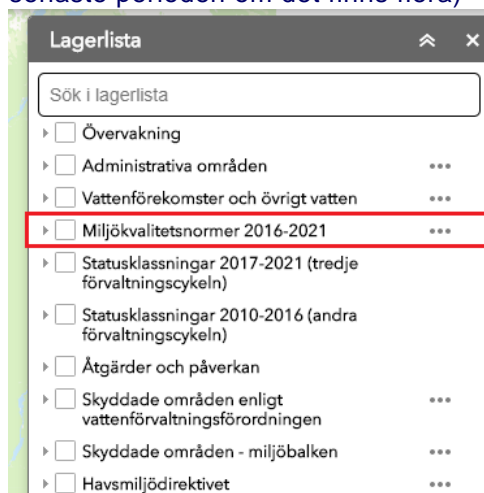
senaste perioden om det finns flera)

Lagerlista

Sök i lagerlista

Övervakning

Administrativa områden ...

Vattenförekomster och övrigt vatten ...

Miljökvalitetsnormer 2016-2021 ...

Statusklassningar 2017-2021 (tredje förvaltningscykeln)

Statusklassningar 2010-2016 (andra förvaltningscykeln)

Åtgärder och påverkan

Skyddade områden enligt vattenförvaltningsförordningen ...

Skyddade områden - miljöbalken ...

Havsmiljödirektivet ...